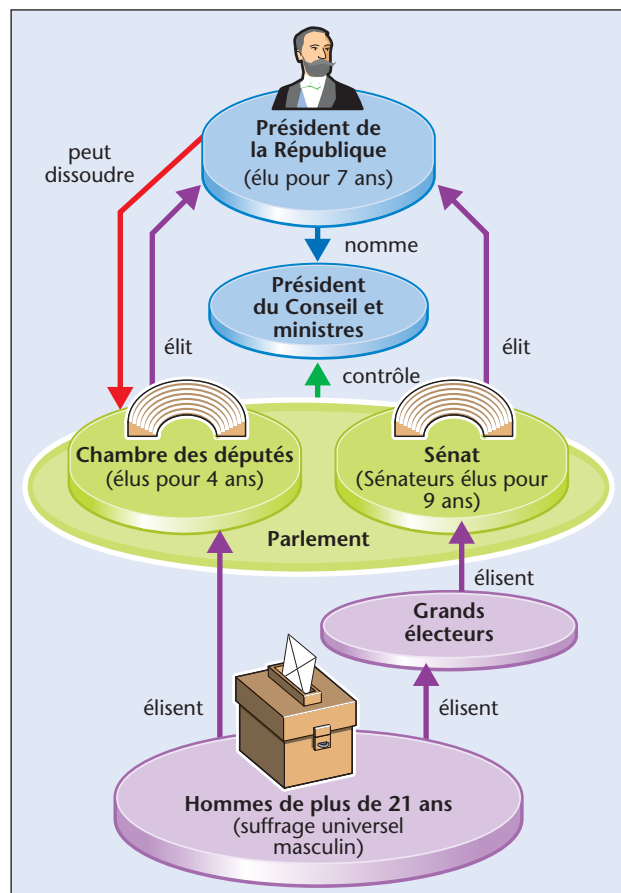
Président de la République
(élu pour 7 ans)

peut dissoudre

nomme

Président du Conseil et ministres

élit

élit

contrôle

Chambre des députés
(élus pour 4 ans)

Sénat
(Sénateurs élus pour 9 ans)

Parlement

élisent

Grands électeurs

élisent

élisent

Hommes de plus de 21 ans
(suffrage universel masculin)